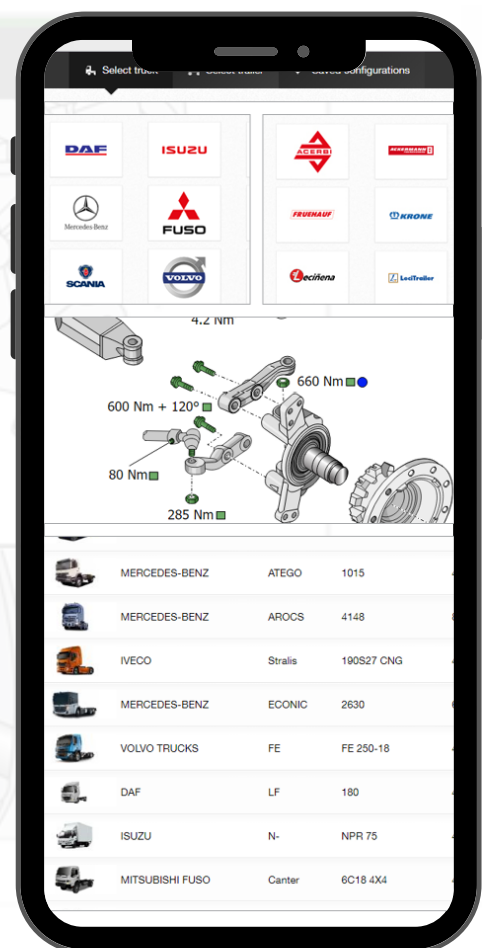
Select truck Select trailer Saved configurations

DAF
ISUZU
Mercedes-Benz
FUSO
SCANIA
VOLVO

ACERBI
ACKERMANN
FRUEHAUF
KRONE
Leciñena
LeciTrailer

4.2 Nm
660 Nm
600 Nm + 120°
80 Nm
285 Nm

| | | | |
|---|---|---|---|
| MERCEDES-BENZ | ATEGO | 1015 |
| MERCEDES-BENZ | AROCS | 4148 |
| IVECO | Stralis | 190S27 CNG |
| MERCEDES-BENZ | ECONIC | 2630 |
| VOLVO TRUCKS | FE | FE 250-18 |
| DAF | LF | 180 |
| ISUZU | N- | NPR 75 |
| MITSUBISHI FUSO | Canter | 6C18 4X4 |